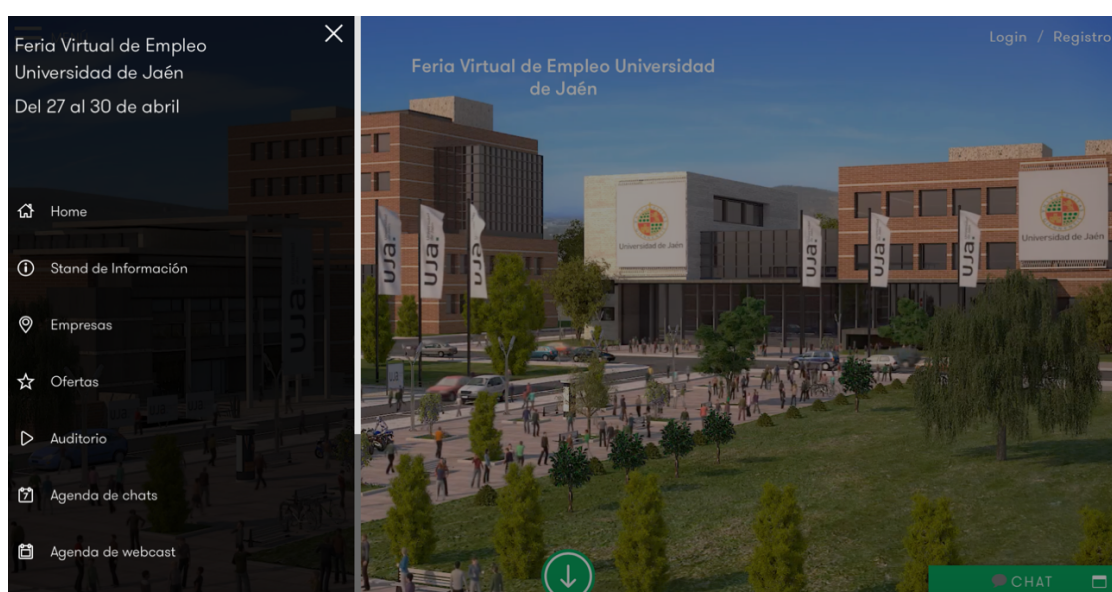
Feria Virtual de Empleo Universidad de Jaén
Del 27 al 30 de abril

Home
Stand de Información
Empresas
Ofertas
Auditorio
Agenda de chats
Agenda de webcast

Login / Registro

Feria Virtual de Empleo Universidad de Jaén

Universidad de Jaén
UJA.
UJA.
UJA.
UJA.
UJA.
UJA.
Universidad de Jaén

CHAT